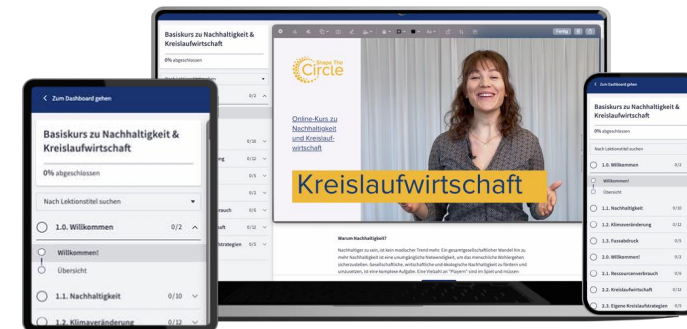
< Zum Dashboard gehen

Basiskurs zu Nachhaltigkeit & Kreislaufwirtschaft

0% abgeschlossen

Nach Lektionstitel suchen

1.0. Willkommen 0/2

Willkommen!

Übersicht

1.1. Nachhaltigkeit 0/10

1.2. Klimaveränderung 0/12

Basiskurs zu Nachhaltigkeit & Kreislaufwirtschaft

0% abgeschlossen

0/2

0/10

0/12

0/5

0/6

0/12

0/5

Fertig

Shape The Circle

Online-Kurs zu Nachhaltigkeit und Kreislaufwirtschaft

Kreislaufwirtschaft

Warum Nachhaltigkeit?

Nachhaltigkeit ist kein modischer Trend mehr. Ein gesamtgesellschaftlicher Wandel hin zu mehr Nachhaltigkeit ist eine unumgängliche Notwendigkeit, um das menschliche Wohlergehen sicherzustellen. Gesellschaftliche, wirtschaftliche und ökologische Nachhaltigkeit zu fördern und umzusetzen, ist eine komplexe Aufgabe. Eine Vielzahl an "Playern" sind im Spiel und müssen

< Zum Dashboard gehen

Basiskurs zu Nachhaltigkeit & Kreislaufwirtschaft

0% abgeschlossen

Nach Lektionstitel suchen

1.0. Willkommen 0/2

Willkommen!

Übersicht

1.1. Nachhaltigkeit 0/10

1.2. Klimaveränderung 0/12

1.3. Fussabdruck 0/5

2.0. Willkommen 0/1

2.1. Ressourcenverbrauch 0/6

2.2. Kreislaufwirtschaft 0/12

2.3. Eigene Kreislaufstrategien 0/5